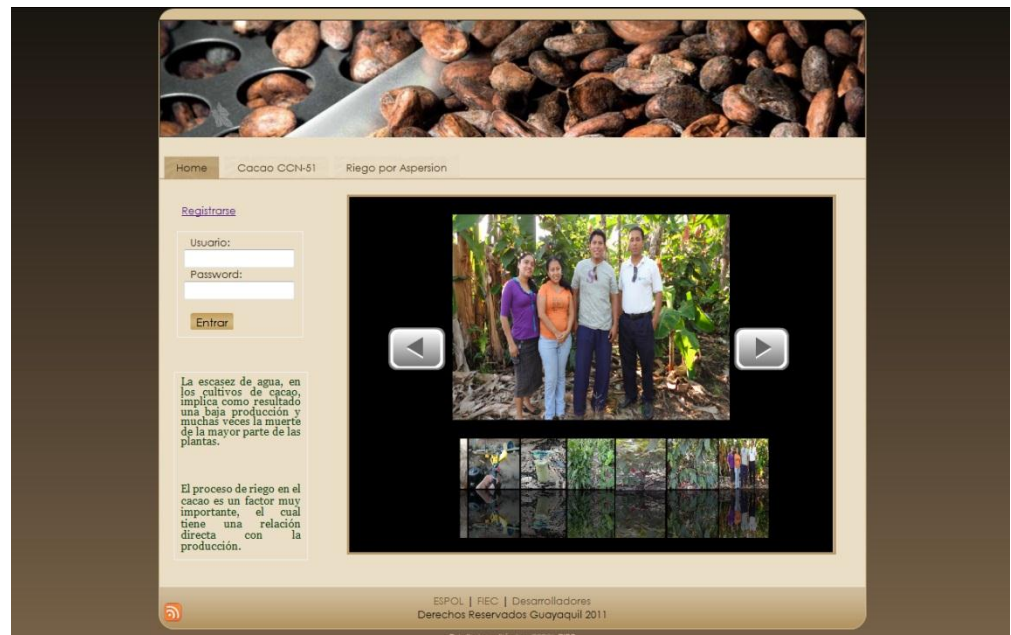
Home | Cacao CCN-51 | Riego por Aspersion

Registrarse

Usuario:

Password:

Entrar

La escasez de agua, en los cultivos de cacao, implica como resultado una baja producción y muchas veces la muerte de la mayor parte de las plantas.

El proceso de riego en el cacao es un factor muy importante, el cual tiene una relación directa con la producción.

ESPOL | FIEC | Desarrolladores
Derechos Reservados Guayaquil 2011